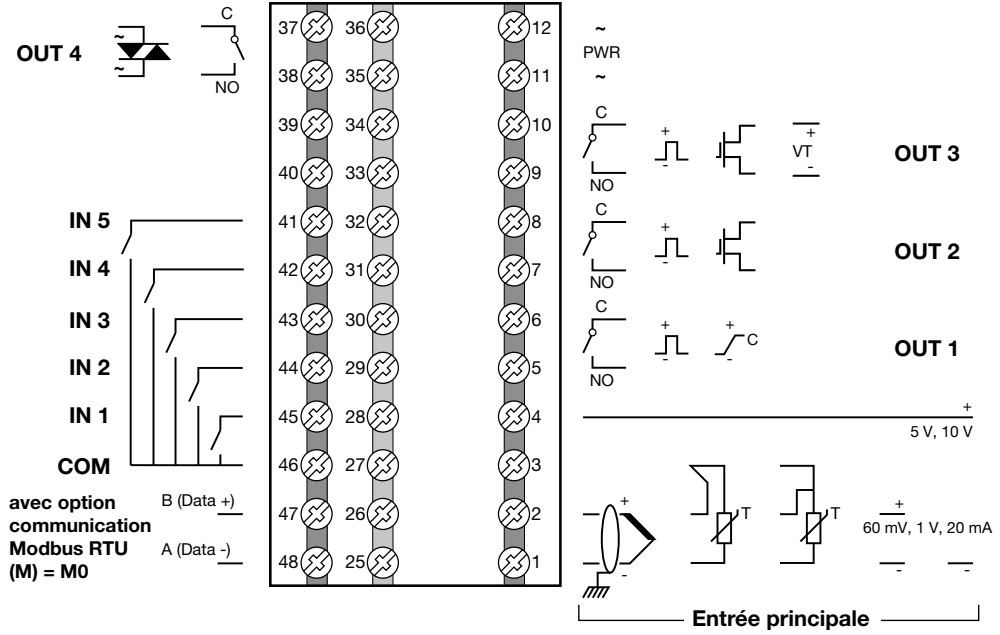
OUT 4

C

NO

~

~

37 36 12
38 35 11
39 34 10
40 33 9
41 32 8
42 31 7
43 30 6
44 29 5
45 28 4
46 27 3
47 26 2
48 25 1

~
PWR
~

C
+
-
+
VT
-
NO
OUT 3

C
+
-
NO
OUT 2

C
+
-
+
C
-
NO
OUT 1

IN 5
IN 4
IN 3
IN 2
IN 1
COM

+
5 V, 10 V

avec option communication Modbus RTU (M) = M0

B (Data +)
A (Data -)

+
-
T
T
+
60 mV, 1 V, 20 mA
-
-

Entrée principale